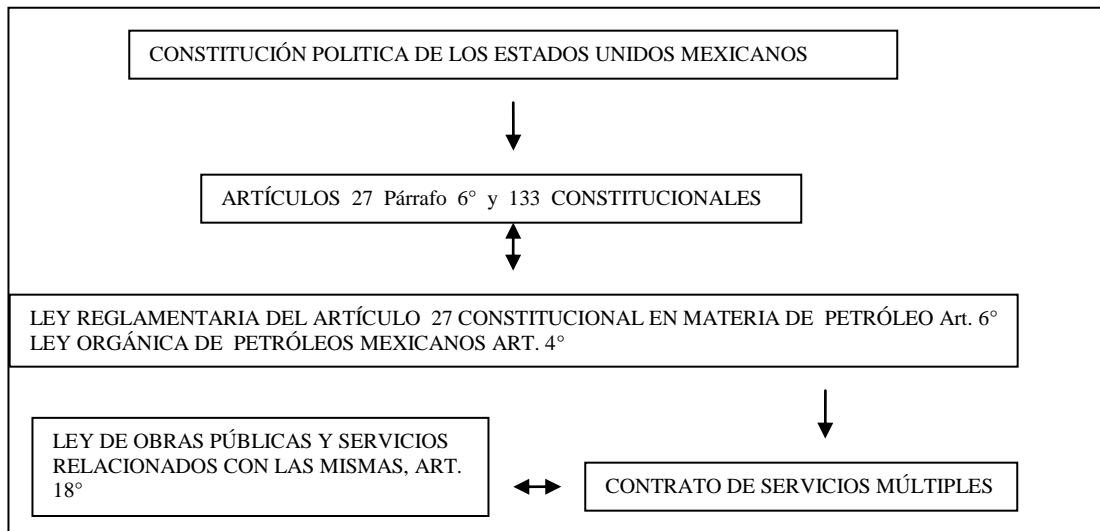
CONSTITUCIÓN POLITICA DE LOS ESTADOS UNIDOS MEXICANOS

ARTÍCULOS 27 Párrafo 6° y 133 CONSTITUCIONALES

LEY REGLAMENTARIA DEL ARTÍCULO 27 CONSTITUCIONAL EN MATERIA DE PETRÓLEO Art. 6°
LEY ORGÁNICA DE PETRÓLEOS MEXICANOS ART. 4°

LEY DE OBRAS PÚBLICAS Y SERVICIOS RELACIONADOS CON LAS MISMAS, ART. 18°

CONTRATO DE SERVICIOS MÚLTIPLES